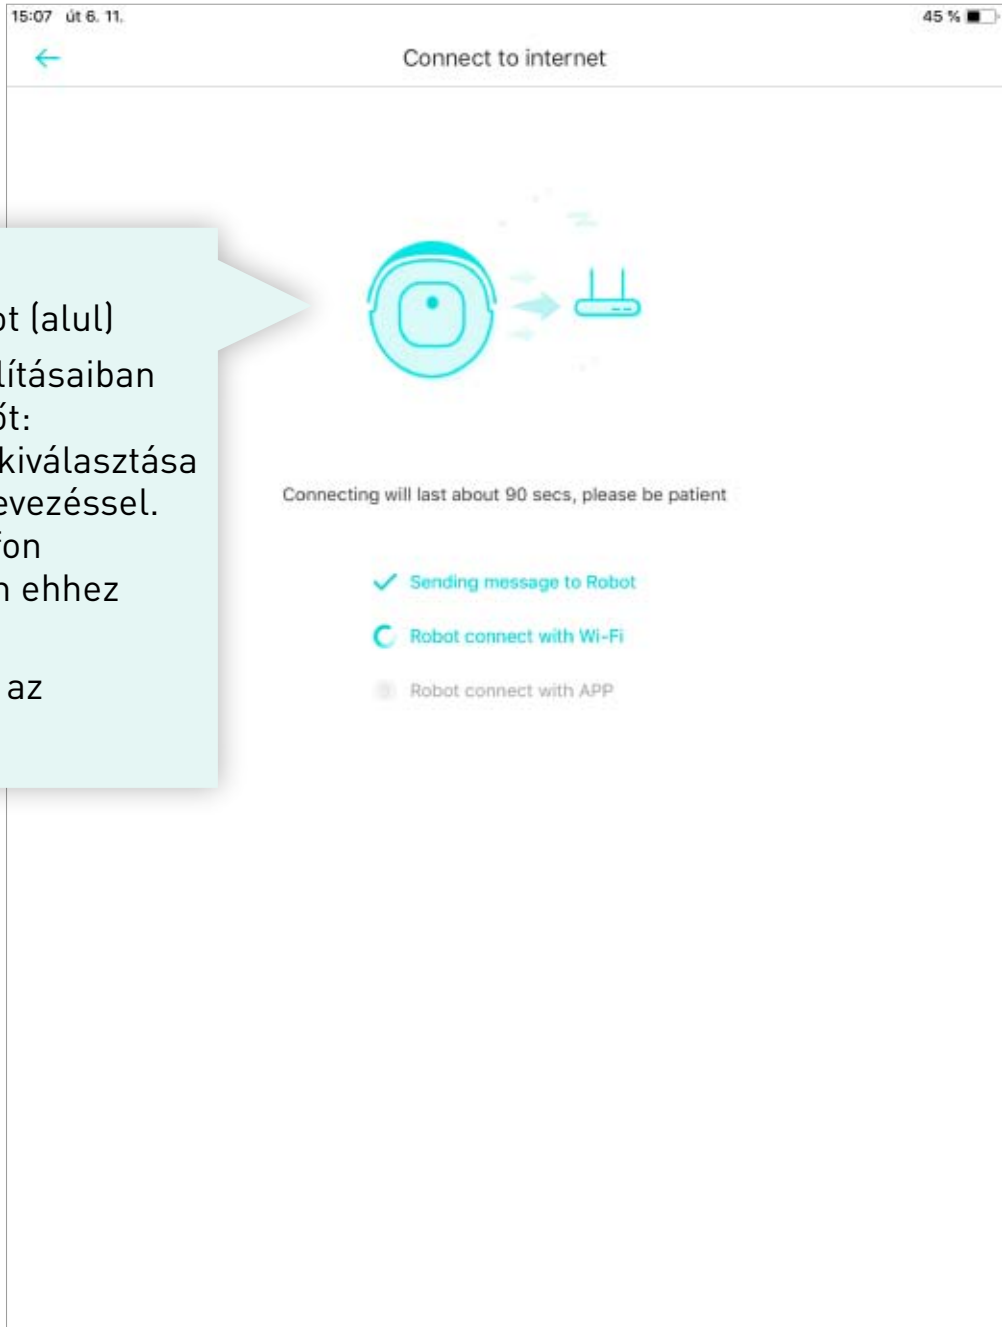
15:07 út 6. 11.

45 %

Connect to internet

ot (alul)

lításaiban
ót:
kiválasztása
evezéssel.
fon
n ehhez

az

Connecting will last about 90 secs, please be patient

Sending message to Robot

Robot connect with Wi-Fi

Robot connect with APP